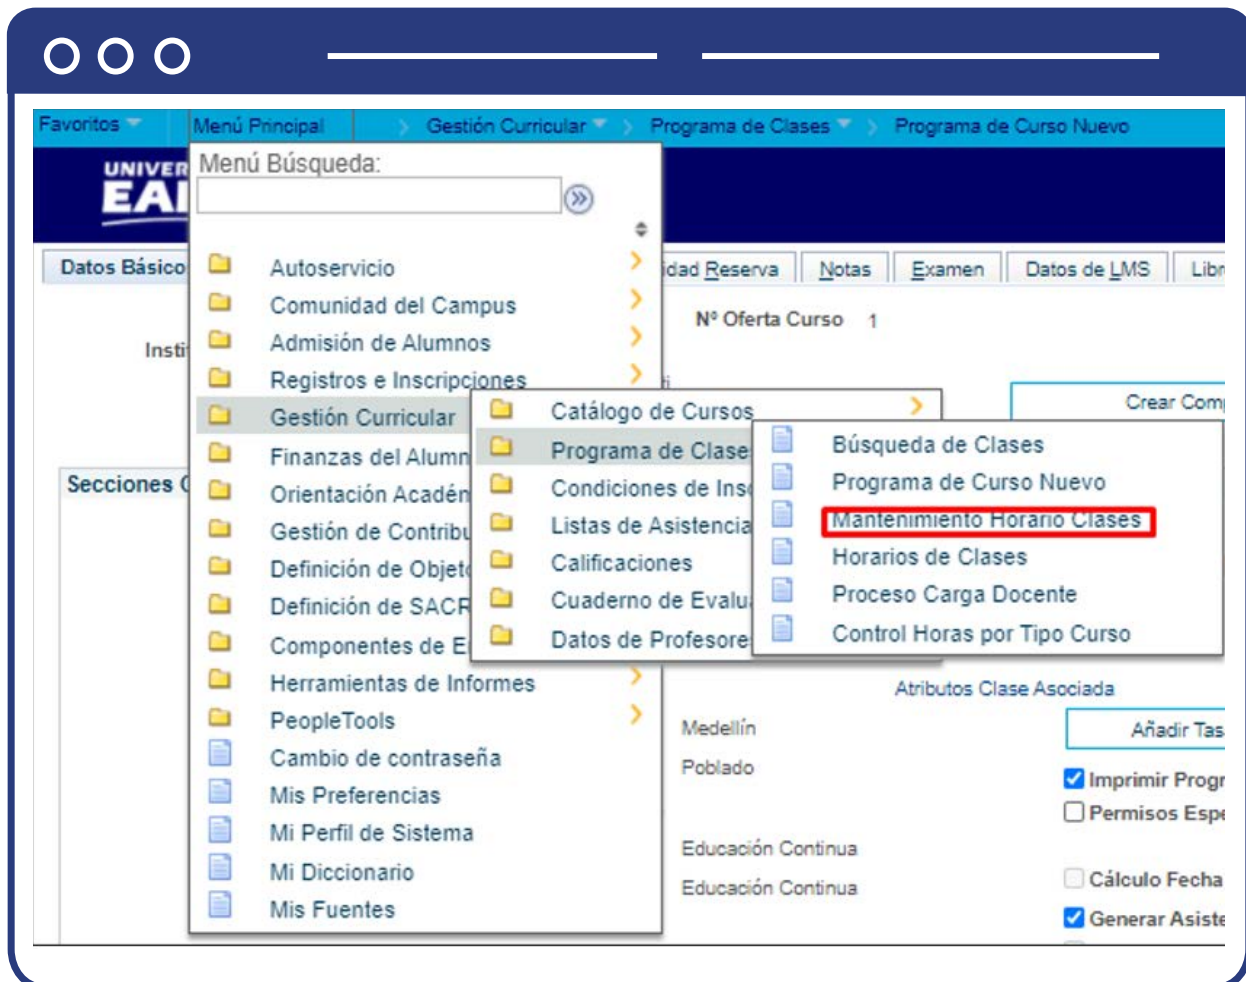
Favoritos Menú Principal > Gestión Curricular > Programa de Clases > Programa de Curso Nuevo

UNIVER
EAI

Menú Búsqueda:

Autoservicio
Comunidad del Campus
Admisión de Alumnos
Registros e Inscripciones
Gestión Curricular
Finanzas del Alumn
Orientación Acadén
Gestión de Contribu
Definición de Objet
Definición de SACR
Componentes de E
Herramientas de Informes
PeopleTools
Cambio de contraseña
Mis Preferencias
Mi Perfil de Sistema
Mi Diccionario
Mis Fuentes

Catálogo de Cursos
Programa de Clase
Condiciones de Ins
Listas de Asistencia
Calificaciones
Cuaderno de Evalu
Datos de Profesore

Búsqueda de Clases
Programa de Curso Nuevo
Mantenimiento Horario Clases
Horarios de Clases
Proceso Carga Docente
Control Horas por Tipo Curso

Datos Básico | idad Reserva | Notas | Examen | Datos de LMS | Libr

Nº Oferta Curso 1

Insti

Crear Com

Secciones C

Atributos Clase Asociada

Medellín
Poblado

Añadir Tas

Imprimir Progr
Permisos Espe

Educación Continua
Educación Continua

Cálculo Fecha
Generar Asiste